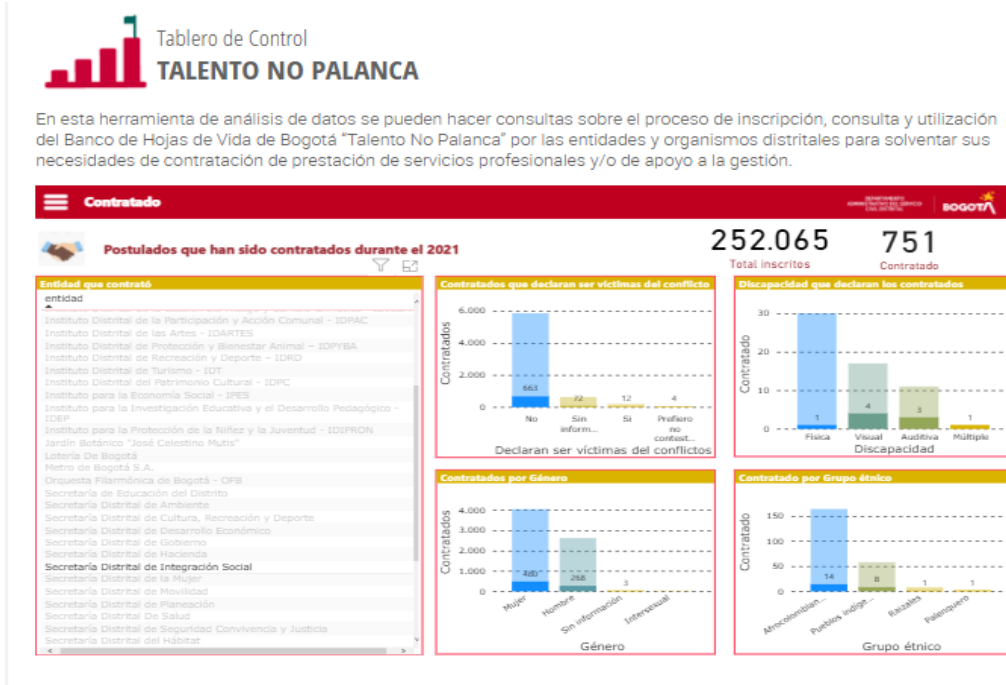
Tablero de Control
TALENTO NO PALANCA

En esta herramienta de análisis de datos se pueden hacer consultas sobre el proceso de inscripción, consulta y utilización del Banco de Hojas de Vida de Bogotá "Talento No Palanca" por las entidades y organismos distritales para solventar sus necesidades de contratación de prestación de servicios profesionales y/o de apoyo a la gestión.

Contratado

DEPARTAMENTO ADMINISTRATIVO DEL SERVICIO CIVIL DISTRITAL BOGOTÁ

Postulados que han sido contratados durante el 2021

252.065
Total inscritos

751
Contratado

Entidad que contrató
entidad
Instituto Distrital de la Participación y Acción Comunal - IDPAC
Instituto Distrital de las Artes - IDARTES
Instituto Distrital de Protección y Bienestar Animal - IDPYBA
Instituto Distrital de Recreación y Deporte - IDRD
Instituto Distrital de Turismo - IDT
Instituto Distrital del Patrimonio Cultural - IDPC
Instituto para la Economía Social - IPES
Instituto para la Investigación Educativa y el Desarrollo Pedagógico - IDEP
Instituto para la Protección de la Niñez y la Juventud - IDIPRON
Jardín Botánico "José Celestino Mutis"
Lotería De Bogotá
Metro de Bogotá S.A.
Orquesta Filarmónica de Bogotá - OFB
Secretaría de Educación del Distrito
Secretaría Distrital de Ambiente
Secretaría Distrital de Cultura, Recreación y Deporte
Secretaría Distrital de Desarrollo Económico
Secretaría Distrital de Gobierno
Secretaría Distrital de Hacienda
Secretaría Distrital de Integración Social
Secretaría Distrital de la Mujer
Secretaría Distrital de Movilidad
Secretaría Distrital de Planeación
Secretaría Distrital De Salud
Secretaría Distrital de Seguridad Convivencia y Justicia
Secretaría Distrital del Hábitat

Contratados que declaran ser víctimas del conflicto
Contratados
6.000
4.000
2.000
0
663
72
12
4
No
Sin inform...
Si
Prefiero no contest...
Declaran ser víctimas del conflictos

Discapacidad que declaran los contratados
Contratado
30
20
10
0
1
4
3
1
Física
Visual
Auditiva
Múltiple
Discapacidad

Contratados por Género
Contratados
4.000
2.000
0
480
268
3
Mujer
Hombre
Sin información
Intersexual
Género

Contratado por Grupo étnico
Contratado
150
100
50
0
14
8
1
1
Afrocolombian...
Pueblos indíge...
Raizales
Palenquero
Grupo étnico